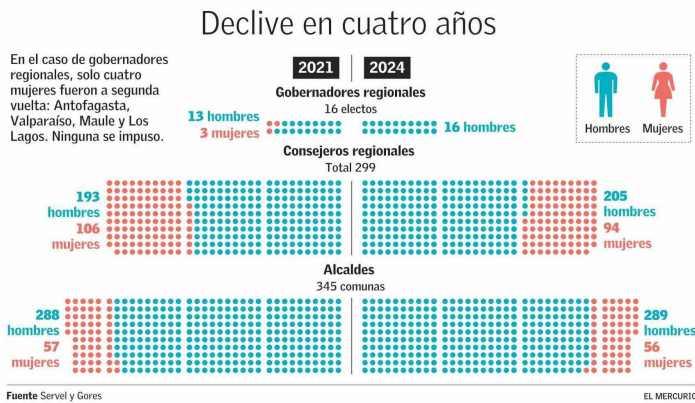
Declive en cuatro años

En el caso de gobernadores regionales, solo cuatro mujeres fueron a segunda vuelta: Antofagasta, Valparaíso, Maule y Los Lagos. Ninguna se impuso.

2021 | 2024

Hombres | Mujeres

Gobernadores regionales
16 electos

13 hombres
3 mujeres

16 hombres

Consejeros regionales
Total 299

193 hombres
106 mujeres

205 hombres
94 mujeres

Alcaldes
345 comunas

288 hombres
57 mujeres

289 hombres
56 mujeres

Fuente Servel y Gores

EL MERCURIO